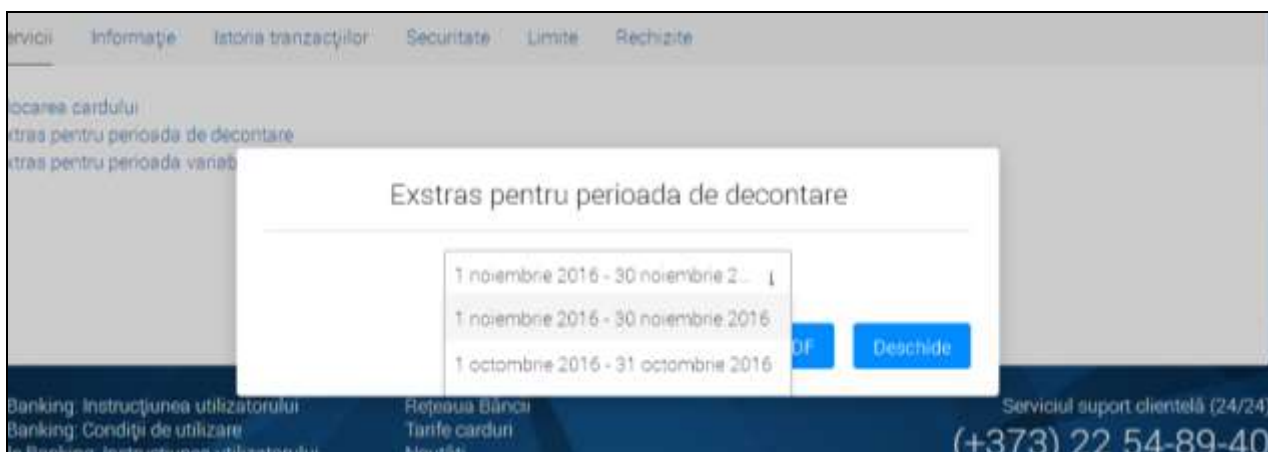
ervicii Informaţie Istoria tranzacţiilor Securitate Limite Rechizite

locarea cardului
xtras pentru perioada de decontare
xtras pentru perioada variab

Exstras pentru perioada de decontare

1 noiembrie 2016 - 30 noiembrie 2...

1 noiembrie 2016 - 30 noiembrie 2016

1 octombrie 2016 - 31 octombrie 2016

DF Deschide

Banking: Instrucţiunea utilizatorului
Banking: Condiţii de utilizare
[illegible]

Reţeaua Băncii
Tarife carduri
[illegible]

Serviciul suport clientelă (24/24)
(+373) 22 54-89-40